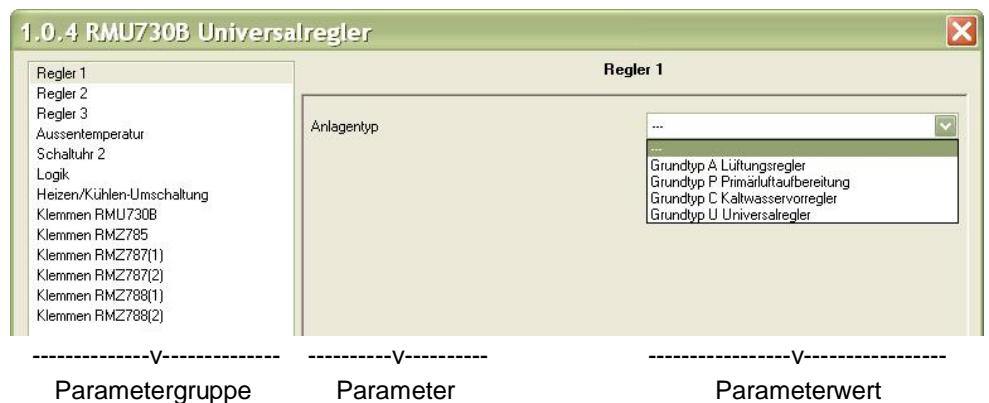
1.0.4 RMU730B Universalregler

Regler 1
Regler 2
Regler 3
Aussentemperatur
Schaltuhr 2
Logik
Heizen/Kühlen-Umschaltung
Klemmen RMU730B
Klemmen RMZ785
Klemmen RMZ787(1)
Klemmen RMZ787(2)
Klemmen RMZ788(1)
Klemmen RMZ788(2)

Regler 1

Anlagentyp

---

---
Grundtyp A Lüftungsregler
Grundtyp P Primärluftaufbereitung
Grundtyp C Kaltwasservorregler
Grundtyp U Universalregler

--------------v-------------- ----------v---------- ----------------v----------------

Parametergruppe Parameter Parameterwert